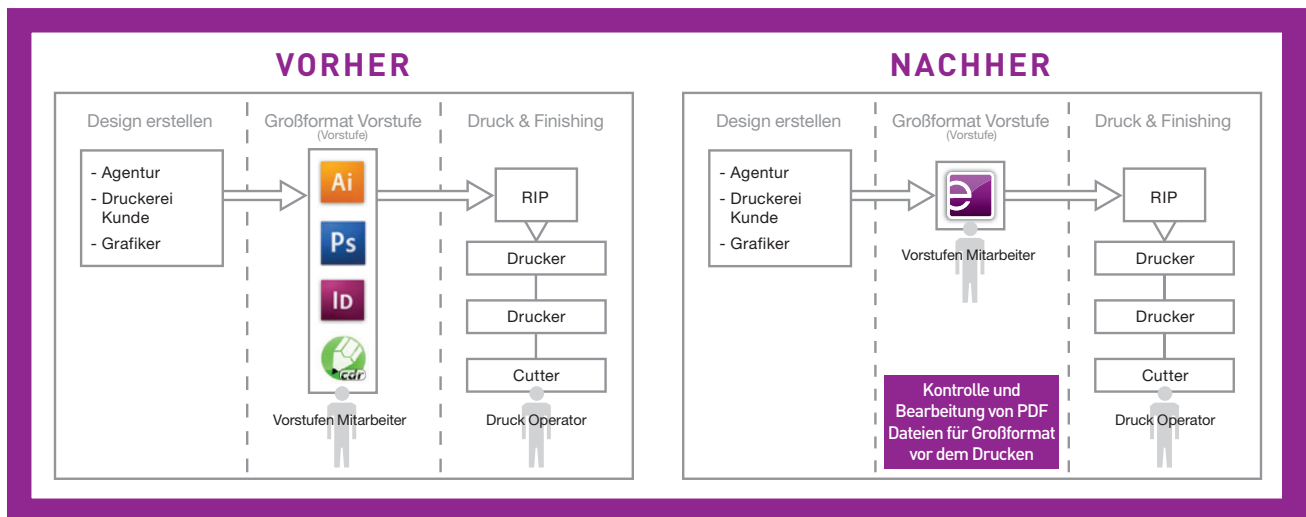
VORHER

Design erstellen

- Agentur
- Druckerei Kunde
- Grafiker

Großformat Vorstufe
(Vorstufe)

Ai
Ps
ID
cdr

Vorstufen Mitarbeiter

Druck & Finishing

RIP
Drucker
Drucker
Cutter

Druck Operator

NACHHER

Design erstellen

- Agentur
- Druckerei Kunde
- Grafiker

Großformat Vorstufe
(Vorstufe)

e

Vorstufen Mitarbeiter

Kontrolle und Bearbeitung von PDF Dateien für Großformat vor dem Drucken

Druck & Finishing

RIP
Drucker
Drucker
Cutter

Druck Operator